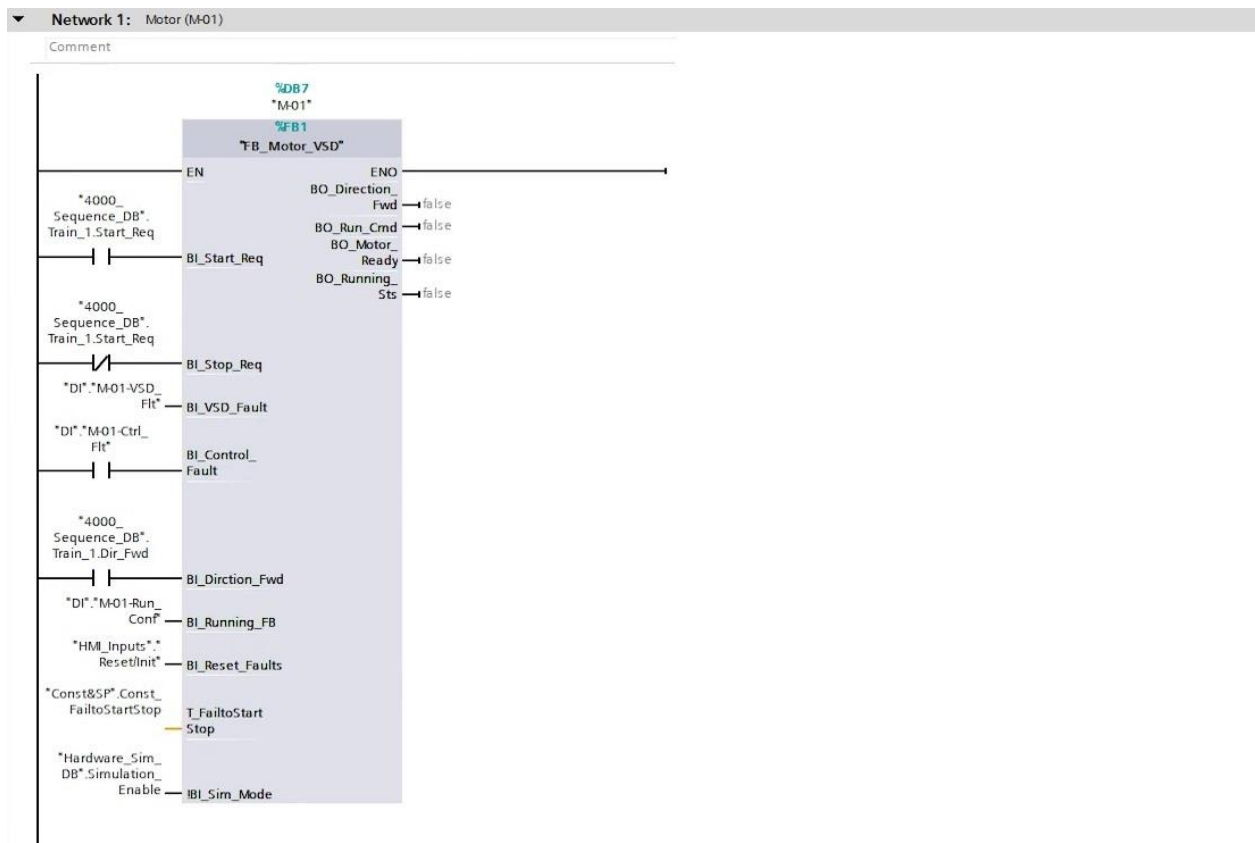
Network 1: Motor (M-01)

Comment

%DB7
"M-01"

%FB1
"FB_Motor_VSD"

EN
ENO
BO_Direction_Fwd — false
BO_Run_Cmd — false
BO_Motor_Ready — false
BO_Running_Sts — false

"4000_Sequence_DB".Train_1.Start_Req
BI_Start_Req

"4000_Sequence_DB".Train_1.Start_Req
BI_Stop_Req

"DI"."M-01-VSD_Flt" — BI_VSD_Fault

"DI"."M-01-Ctrl_Flt"
BI_Control_Fault

"4000_Sequence_DB".Train_1.Dir_Fwd
BI_Dirction_Fwd

"DI"."M-01-Run_Conf" — BI_Running_FB

"HMI_Inputs"."Reset/Init" — BI_Reset_Faults

"Const&SP".Const_FailtoStartStop
T_FailtoStartStop

"Hardware_Sim_DB".Simulation_Enable — !BI_Sim_Mode